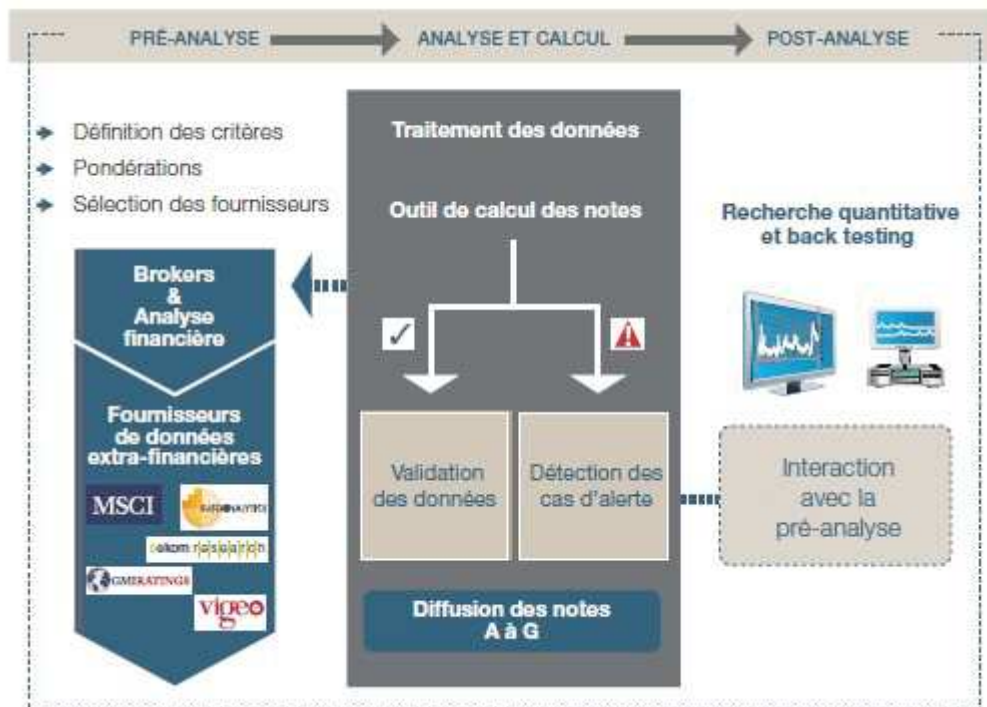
PRÉ-ANALYSE ANALYSE ET CALCUL POST-ANALYSE

Définition des critères
Pondérations
Sélection des fournisseurs

Traitement des données

Outil de calcul des notes

Recherche quantitative et back testing

Brokers & Analyse financière

Fournisseurs de données extra-financières

MSCI
EUROSIF ANALYTICS
oekom research
GMIRATINGS
vigeo

Validation des données

Détection des cas d'alerte

Interaction avec la pré-analyse

Diffusion des notes A à G